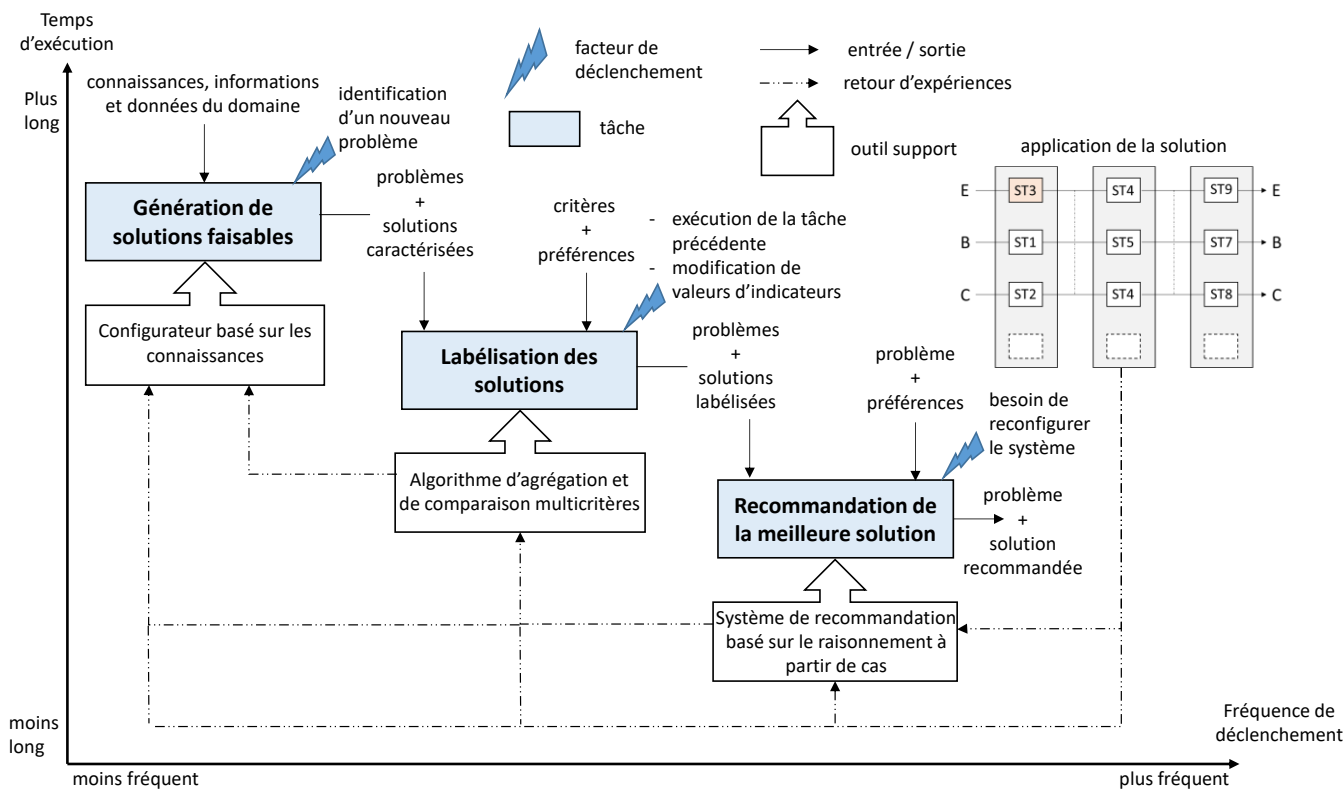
Temps d'exécution

Plus long

facteur de déclenchement

entrée / sortie

retour d'expériences

tâche

outil support

connaissances, informations et données du domaine

identification d'un nouveau problème

Génération de solutions faisables

problèmes + solutions caractérisées

Configurateur basé sur les connaissances

critères + préférences

- exécution de la tâche précédente
- modification de valeurs d'indicateurs

Labélisation des solutions

problèmes + solutions labélisées

Algorithme d'agrégation et de comparaison multicritères

application de la solution

| E | ST3 | ST4 | ST9 | E |
|---|---|---|---|---|
| B | ST1 | ST5 | ST7 | B |
| C | ST2 | ST4 | ST8 | C |

problème + préférences

besoin de reconfigurer le système

Recommandation de la meilleure solution

problème + solution recommandée

Système de recommandation basé sur le raisonnement à partir de cas

moins long

Fréquence de déclenchement

moins fréquent

plus fréquent